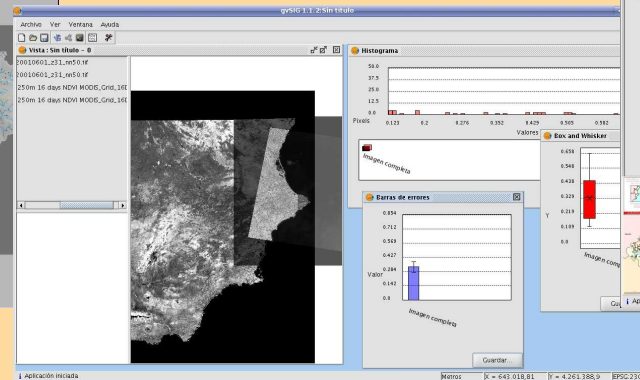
gvSIG 1.1.2:Sin título

Archivo Ver Ventana Ayuda

Vista : Sin título - 0

20010601_z31_nn50.tif
20010601_z31_nn50.tif
250m 16 days NDVI MODIS_Grid_16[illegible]
250m 16 days NDVI MODIS_Grid_16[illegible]

Histograma

50.0
37.5
25.0
12.5
0.0

Pixels

0.123 0.2 0.276 0.352 0.429 0.505 0.582

Valores

Imagen completa

Barras de errores

0.854
0.712
0.569
0.427
0.284
0.142
0.0

Valor

Imagen completa

Guardar...

Box and Whisker

0.658
0.548
0.438
0.329
0.219
0.109
0.0

Y

Imagen comp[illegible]

Gu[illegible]

Aplicación iniciada

Metros

X = 643.018,81

Y = 4.261.388,9

EPSG:230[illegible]